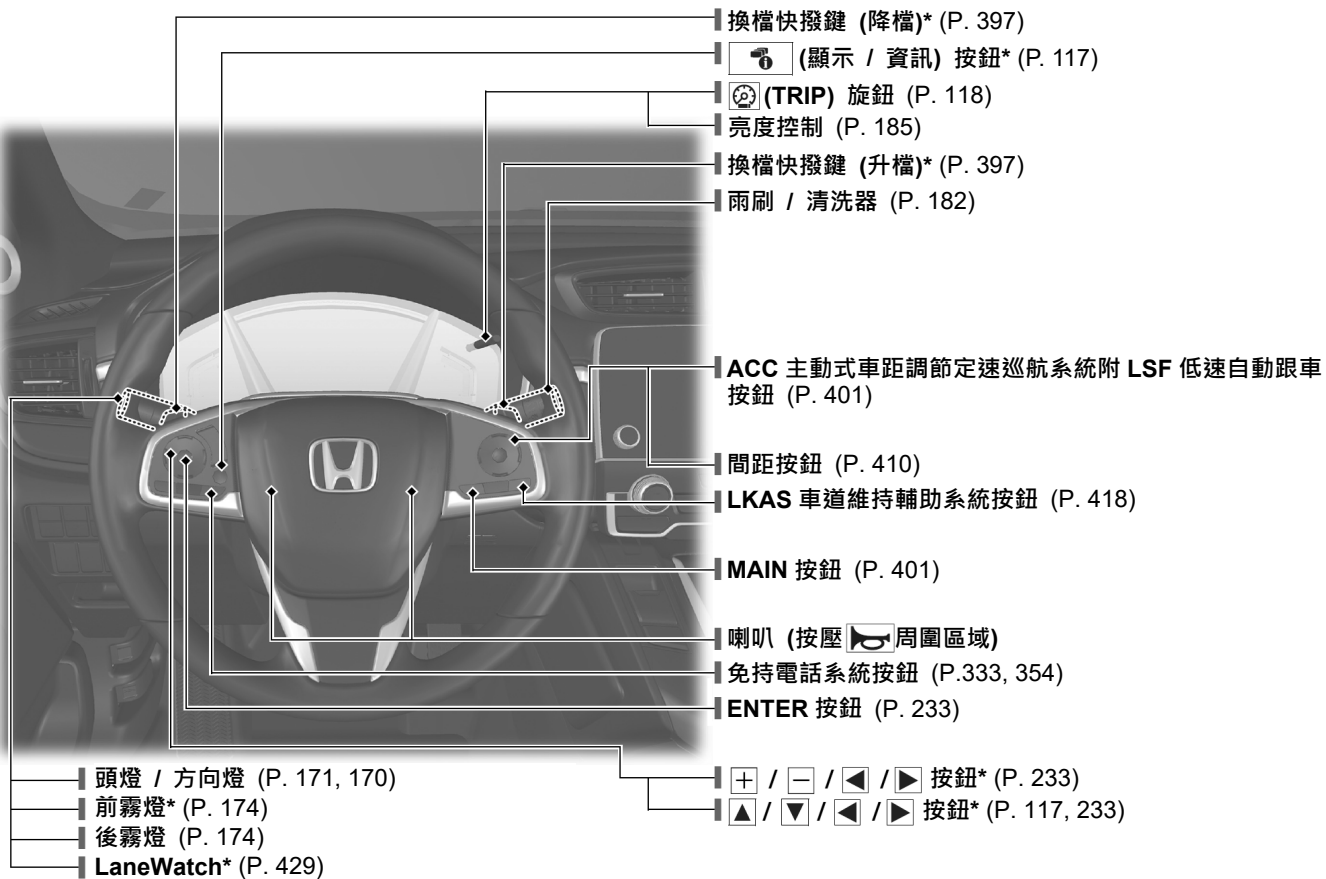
換檔快撥鍵 (降檔)* (P. 397)
(顯示 / 資訊) 按鈕* (P. 117)
(TRIP) 旋鈕 (P. 118)
亮度控制 (P. 185)
換檔快撥鍵 (升檔)* (P. 397)
雨刷 / 清洗器 (P. 182)
ACC 主動式車距調節定速巡航系統附 LSF 低速自動跟車按鈕 (P. 401)
間距按鈕 (P. 410)
LKAS 車道維持輔助系統按鈕 (P. 418)
MAIN 按鈕 (P. 401)
喇叭 (按壓周圍區域)
免持電話系統按鈕 (P.333, 354)
ENTER 按鈕 (P. 233)
+ / − / ◀ / ▶ 按鈕* (P. 233)
▲ / ▼ / ◀ / ▶ 按鈕* (P. 117, 233)
頭燈 / 方向燈 (P. 171, 170)
前霧燈* (P. 174)
後霧燈 (P. 174)
LaneWatch* (P. 429)